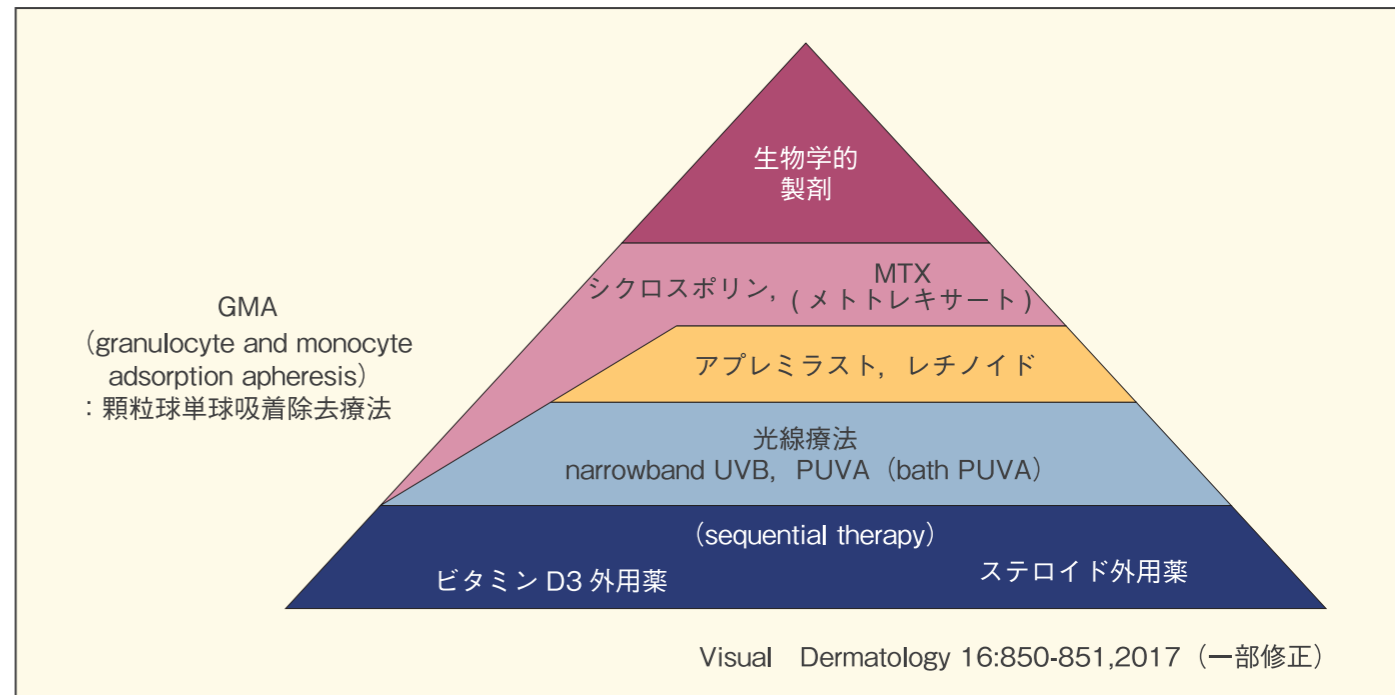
生物学的
製剤

シクロスポリン，MTX（メトトレキサート）

アプレミラスト，レチノイド

GMA
（granulocyte and monocyte adsorption apheresis）
：顆粒球単球吸着除去療法

光線療法
narrowband UVB，PUVA（bath PUVA）

（sequential therapy）
ビタミン D3 外用薬　ステロイド外用薬

Visual Dermatology 16:850-851,2017（一部修正）